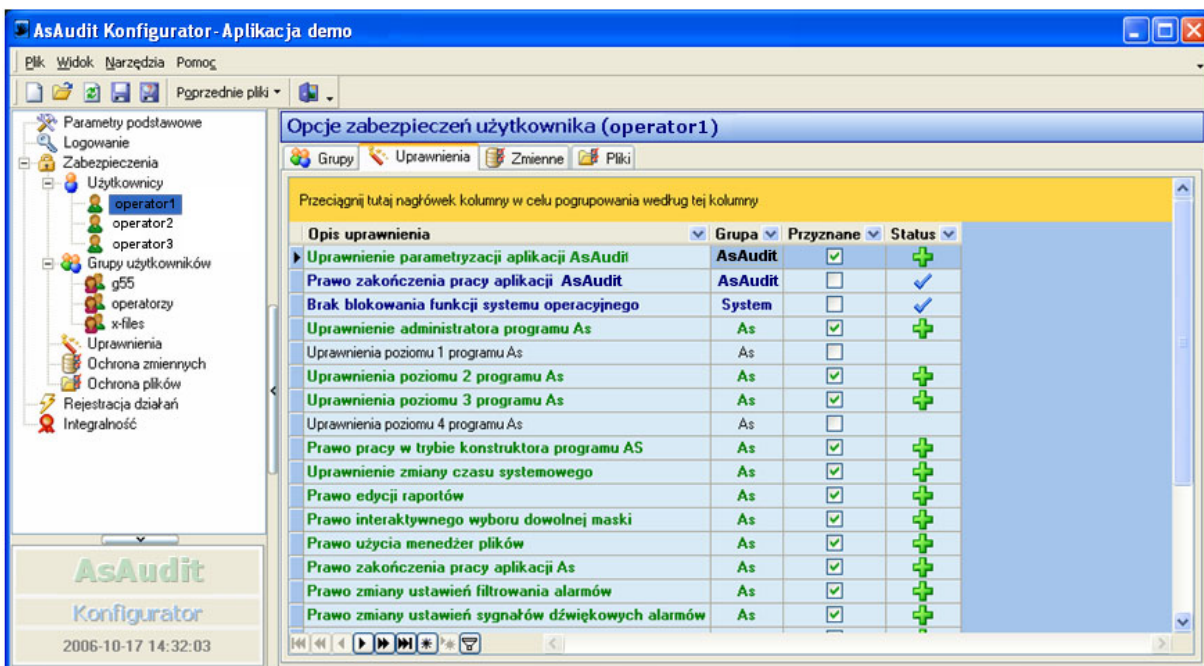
AsAudit Konfigurator - Aplikacja demo

Plik Widok Narzędzia Pomoc

Poprzednie pliki

Parametry podstawowe
Logowanie
Zabezpieczenia
Użytkownicy
operator1
operator2
operator3
Grupy użytkowników
g55
operatorzy
x-files
Uprawnienia
Ochrona zmiennych
Ochrona plików
Rejestracja działań
Integralność

AsAudit
Konfigurator
2006-10-17 14:32:03

Opcje zabezpieczeń użytkownika (operator1)

Grupy | Uprawnienia | Zmienne | Pliki

Przeciągnij tutaj nagłówek kolumny w celu pogrupowania według tej kolumny

| Opis uprawnienia | Grupa | Przyznane | Status |
|---|---|---|---|
| Uprawnienie parametryzacji aplikacji AsAudit | AsAudit | ☑ | + |
| Prawo zakończenia pracy aplikacji AsAudit | AsAudit | ☐ | ✓ |
| Brak blokowania funkcji systemu operacyjnego | System | ☐ | ✓ |
| Uprawnienie administratora programu As | As | ☑ | + |
| Uprawnienia poziomu 1 programu As | As | ☐ | |
| Uprawnienia poziomu 2 programu As | As | ☑ | + |
| Uprawnienia poziomu 3 programu As | As | ☑ | + |
| Uprawnienia poziomu 4 programu As | As | ☐ | |
| Prawo pracy w trybie konstruktora programu AS | As | ☑ | + |
| Uprawnienie zmiany czasu systemowego | As | ☑ | + |
| Prawo edycji raportów | As | ☑ | + |
| Prawo interaktywnego wyboru dowolnej maski | As | ☑ | + |
| Prawo użycia menedżer plików | As | ☑ | + |
| Prawo zakończenia pracy aplikacji As | As | ☑ | + |
| Prawo zmiany ustawień filtrowania alarmów | As | ☑ | + |
| Prawo zmiany ustawień sygnałów dźwiękowych alarmów | As | ☑ | + |